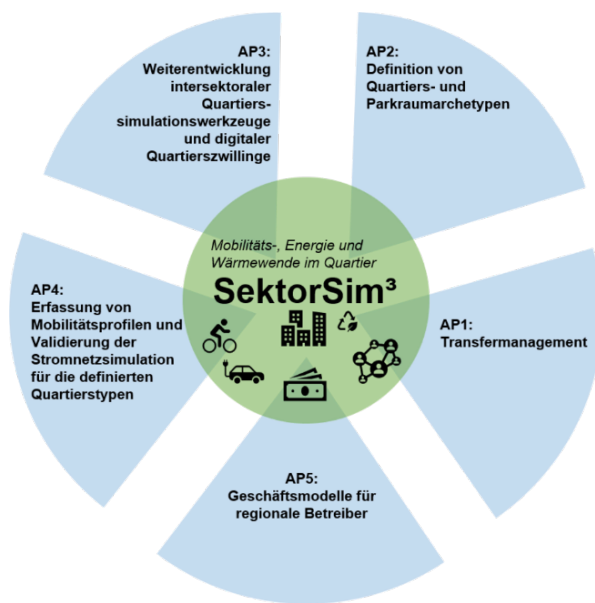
AP3:
Weiterentwicklung intersektoraler Quartiers-simulationswerkzeuge und digitaler Quartierszwillinge

AP2:
Definition von Quartiers- und Parkraumarchetypen

Mobilitäts-, Energie und Wärmewende im Quartier
SektorSim³

AP4:
Erfassung von Mobilitätsprofilen und Validierung der Stromnetzsimulation für die definierten Quartierstypen

AP1:
Transfermanagement

AP5:
Geschäftsmodelle für regionale Betreiber